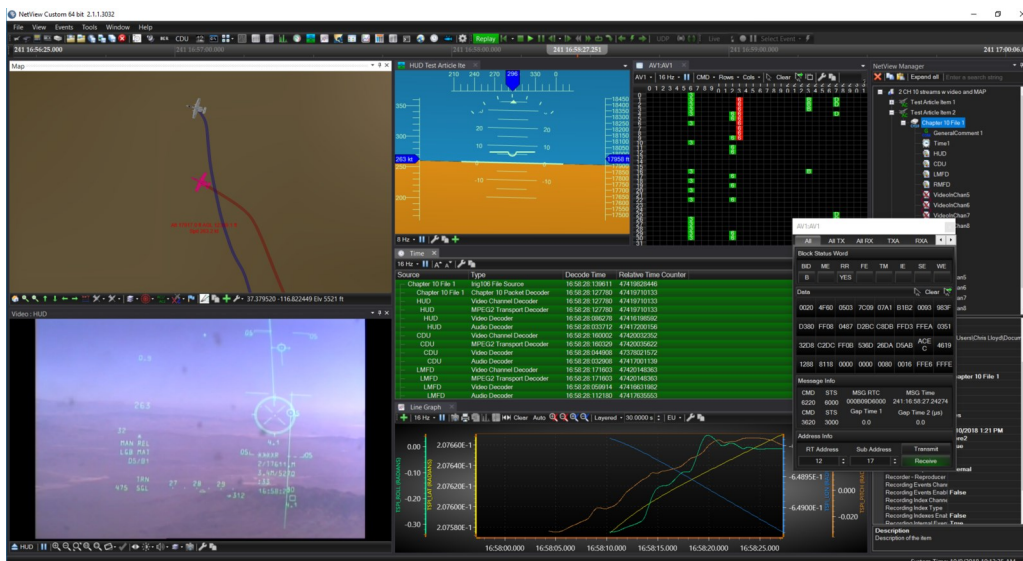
NetView Custom 64 bit 2.1.1.3032

File View Events Tools Window Help

Replay

241 16:56:25.000 241 16:57:00.000 241 16:59:27.251 241 17:00:06.

Map

Video : HUD

HUD Test Article Ite

210 240 270 296 330 0

350
300
250
200

263 kt
17958 ft

8 Hz

AV1:AV1

AV1 16 Hz CMD Rows Cols Clear

Time

16 Hz

| Source | Type | Decode Time | Relative Time Counter |
|---|---|---|---|
| Chapter 10 File 1 | Irig106 File Source | 16:58:28.139611 | 47419828446 |
| Chapter 10 File 1 | Chapter 10 Packet Decoder | 16:58:28.127780 | 47419710133 |
| HUD | Video Channel Decoder | 16:58:28.127780 | 47419710133 |
| HUD | MPEG2 Transport Decoder | 16:58:28.127780 | 47419710133 |
| HUD | Video Decoder | 16:58:28.086278 | 47416198592 |
| HUD | Audio Decoder | 16:58:28.033712 | 47417200156 |
| CDU | Video Channel Decoder | 16:58:28.160002 | 47420032252 |
| CDU | MPEG2 Transport Decoder | 16:58:28.160329 | 47420035622 |
| CDU | Video Decoder | 16:58:28.044908 | 47378021572 |
| CDU | Audio Decoder | 16:58:28.032908 | 47417001139 |
| LMFD | Video Channel Decoder | 16:58:28.171603 | 47420148363 |
| LMFD | MPEG2 Transport Decoder | 16:58:28.171603 | 47420148363 |
| LMFD | Video Decoder | 16:58:28.059814 | 47416631982 |
| LMFD | Audio Decoder | 16:58:28.112180 | 47417635553 |

Line Graph

16 Hz Clear Auto Layered 30.0000 s EU

2.07660E-1
2.07640E-1
2.07620E-1
2.07600E-1
2.07580E-1

0.00
-0.10
-0.20

-6.4895E-1
-6.4900E-1

0.00
-0.010
-0.020

16:58:00.000 16:58:05.000 16:58:10.000 16:58:15.000 16:58:20.000 16:58:25.000

AV1:AV1

All | All TX | All RX | TXA | RXA

Block Status Word

| BID | ME | RR | FE | TM | IE | SE | WE |
|---|---|---|---|---|---|---|---|
| B | | YES | | | | | |

Data

0020 4F60 0503 7C09 07A1 B162 0093 983F
D380 FF08 0487 D2BC C8DB FFD3 FFEA 0351
32D8 C2DC FF08 536D 26DA D5AB ACE C 4619
1288 8118 0000 0000 0080 0016 FFFE

Message Info

| CMD | STS | MSG RTC | MSG Time |
|---|---|---|---|
| 6220 | 6000 | 000B09D6000 | 241:16:58:27.24274 |
| CMD | STS | Gap Time 1 | Gap Time 2 (µs) |
| 3620 | 3000 | 0.0 | 0.0 |

Address Info

RT Address 12 | Sub Address 17 | Transmit | Receive

NetView Manager

Expand all | Enter a search string

2 CH 10 streams w video and MAP
Test Article Item 1
Test Article Item 2
Chapter 10 File 1
GeneralComment 1
Time1
HUD
CDU
LMFD
RMFD
VideoInChan5
VideoInChan6
VideoInChan7

Recorder - Reproducer
Recording Events Chan
Recording Events Enabl False
Recording Index Chann
Recording Index Type
Recording Indexes Enal False

Description
Description of the item

37.379520 -116.822449 Elv 5521 ft

HUD